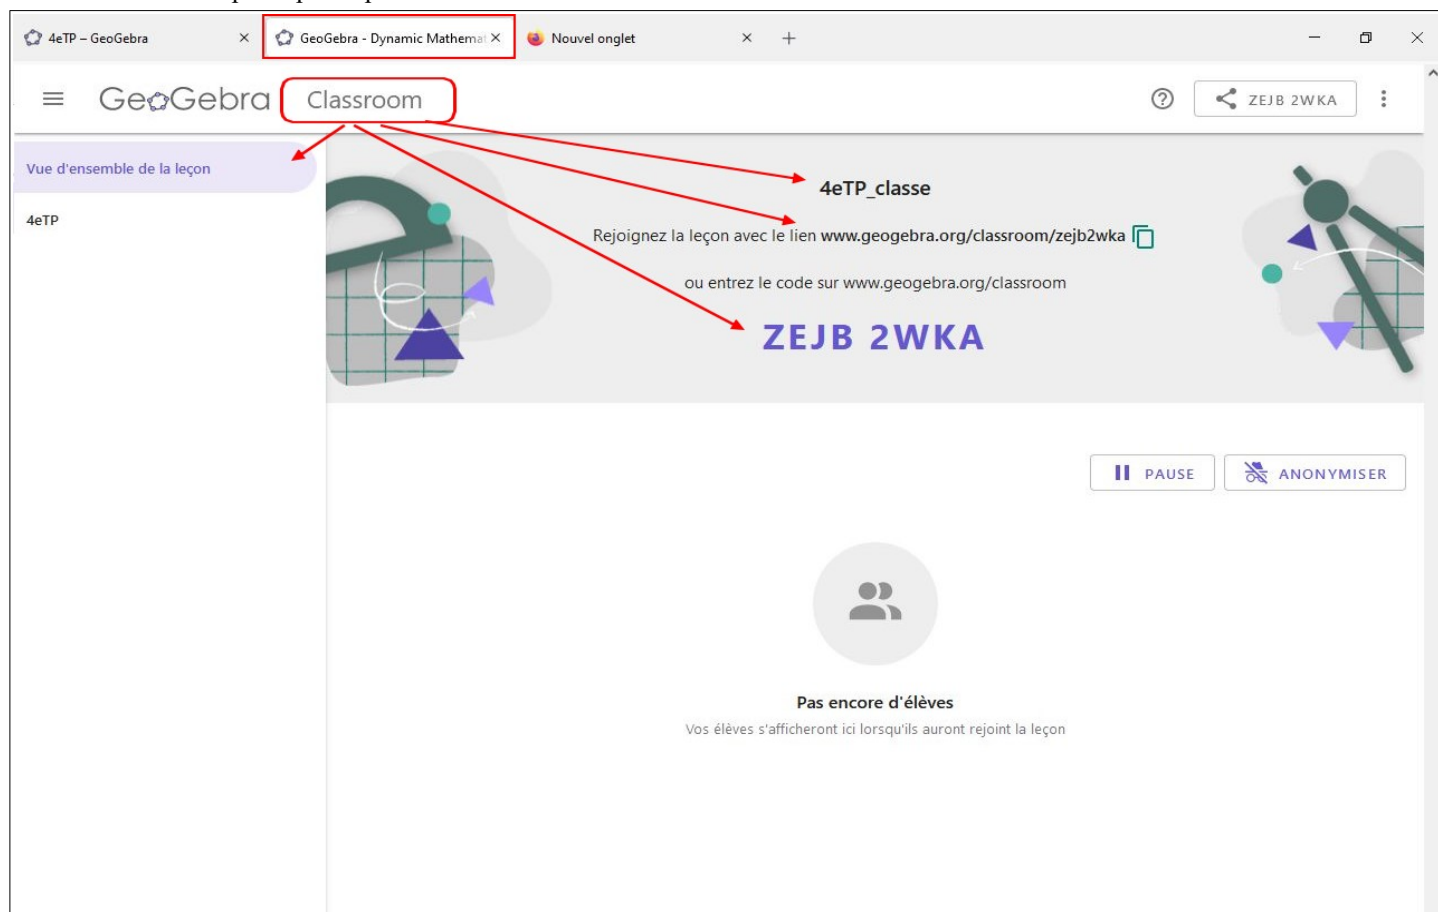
4eTP – GeoGebra ×
GeoGebra - Dynamic Mathemat ×
Nouvel onglet ×
+

GeoGebra Classroom

ZEJB 2WKA

Vue d'ensemble de la leçon

4eTP

4eTP_classe

Rejoignez la leçon avec le lien www.geogebra.org/classroom/zejb2wka

ou entrez le code sur www.geogebra.org/classroom

ZEJB 2WKA

PAUSE
ANONYMISER

Pas encore d'élèves

Vos élèves s'afficheront ici lorsqu'ils auront rejoint la leçon